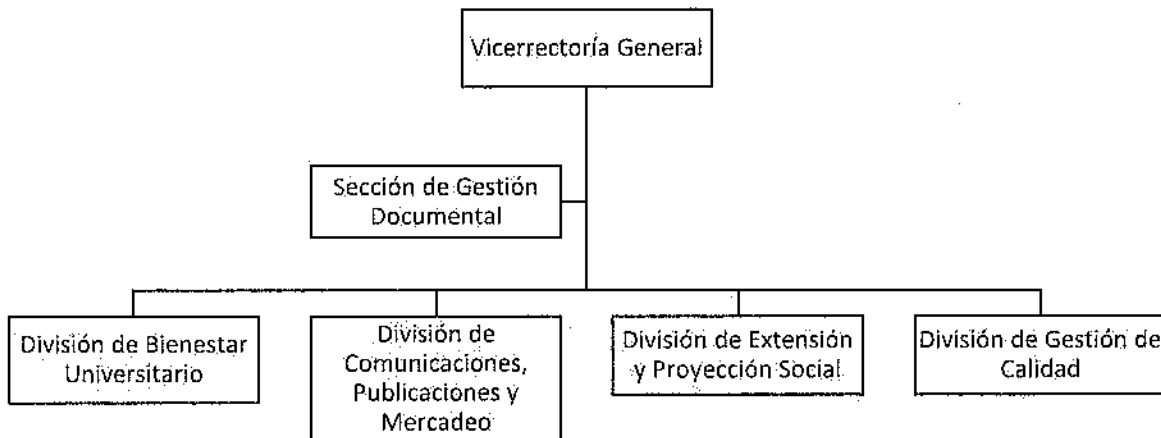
Vicerrectoría General

Sección de Gestión Documental

División de Bienestar Universitario

División de Comunicaciones, Publicaciones y Mercadeo

División de Extensión y Proyección Social

División de Gestión de Calidad